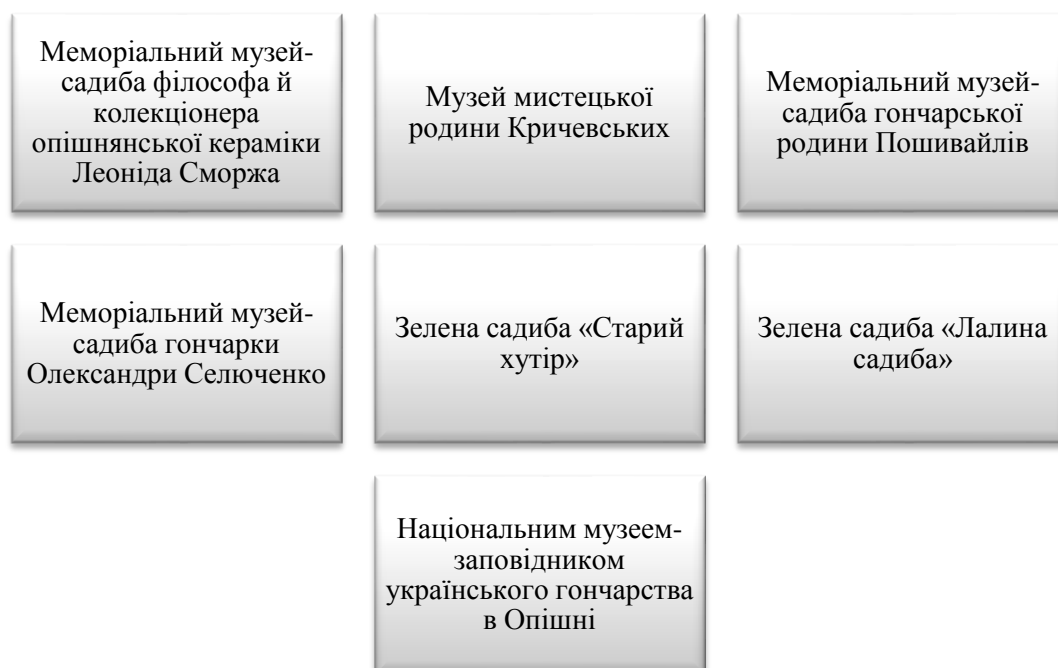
Меморіальний музей-садиба філософа й колекціонера опішнянської кераміки Леоніда Сморжа

Музей мистецької родини Кричевських

Меморіальний музей-садиба гончарської родини Пошивайлів

Меморіальний музей-садиба гончарки Олександри Селюченко

Зелена садиба «Старий хутір»

Зелена садиба «Лалина садиба»

Національним музеем-заповідником українського гончарства в Опішні